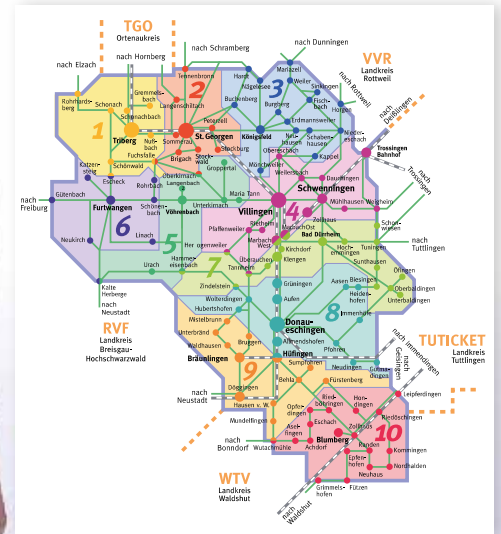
TGO
Ortenaukreis

nach Schramberg

nach Dunningen

VVR
Landkreis
Rottweil

nach Elzach

nach Hornberg

Tennenbronn

Mariazell

nach Rottweil

nach Deißlingen

Rohrhardsberg

Schonach

Gremmelsbach

Langenschiltach

Hardt

Weiler

Schönbronn

Königsfeld

Niedereschach

Nußbach

St. Georgen

Peterzell

Buchenberg

Burgberg

Fischbach

Triberg

Schonachbach

Sommerau

Stockburg

Neuhausen

Schabenhausen

Kappel

Trossingen Bahnhof

Fuchsfalle

Brigach

Stockwald

Obereschach

Erdmannsweiler

Katzensteig

Schönwald

Rohrbach

Oberkirnach

Langenbach

Groppertal

Mönchweiler

Weilersbach

nach Trossingen

Escheck

Maria Tann

Schwenningen

Gütenbach

Schönenbach

Unterkirnach

Villingen

Dauchingen

Mühlhausen

Weigheim

nach Freiburg

Furtwangen

Vöhrenbach

Pfaffenweiler

Zollhaus

Bad Dürrheim

Schura

Neukirch

Linach

Rietheim

Marbach Ost

Marbach West

Kirchdorf

Hochemmingen

Tuningen

nach Tuttlingen

Herzogenweiler

Überauchen

Klengen

Sunthausen

Hammereisenbach

Tannheim

Öfingen

Urach

Grüningen

Aasen

Biesingen

Oberbaldingen

Zindelstein

Aufen

Heidenhofen

Unterbaldingen

Kalte Herberge

Wolterdingen

Immenhofe

nach Neustadt

Hubertshofen

Donaueschingen

Mistelbrunn

Allmendshofen

RVF
Landkreis
Breisgau-Hochschwarzwald

Unterbränd

Bruggen

Pfohren

TUTICKET
Landkreis
Tuttlingen

Waldhausen

Hüfingen

Bräunlingen

Sumpfohren

nach Immendingen

Neudingen

Gisingen

nach Geisingen

Döggingen

Behla

Fürstenberg

nach Neustadt

Hausen v. W.

Leipferdingen

Mundelfingen

Opferdingen

Riedböhringen

Hondingen

Riedöschingen

Aselfingen

Eschach

Zollhaus

Blumberg

nach Bonndorf

Wutachmühle

Achdorf

Randen

Kommingen

Epfenhofen

Nordhalden

Neuhaus

WTV
Landkreis
Waldshut

Grimmelshofen

Fützen

nach Waldshut

1
2
3
4
5
6
7
8
9
10